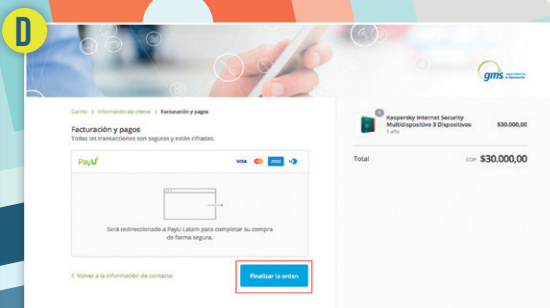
D

gms

Carrito > Información del cliente > Facturación y pagos

Facturación y pagos

Todas las transacciones son seguras y están cifradas.

PayU

VISA

Será redireccionado a PayU Latam para completar su compra de forma segura.

< Volver a la información de contacto

Finalizar la orden

1

Kaspersky Internet Security Multidispositivo 3 Dispositivos

1 año

$30.000,00

Total

COP $30.000,00